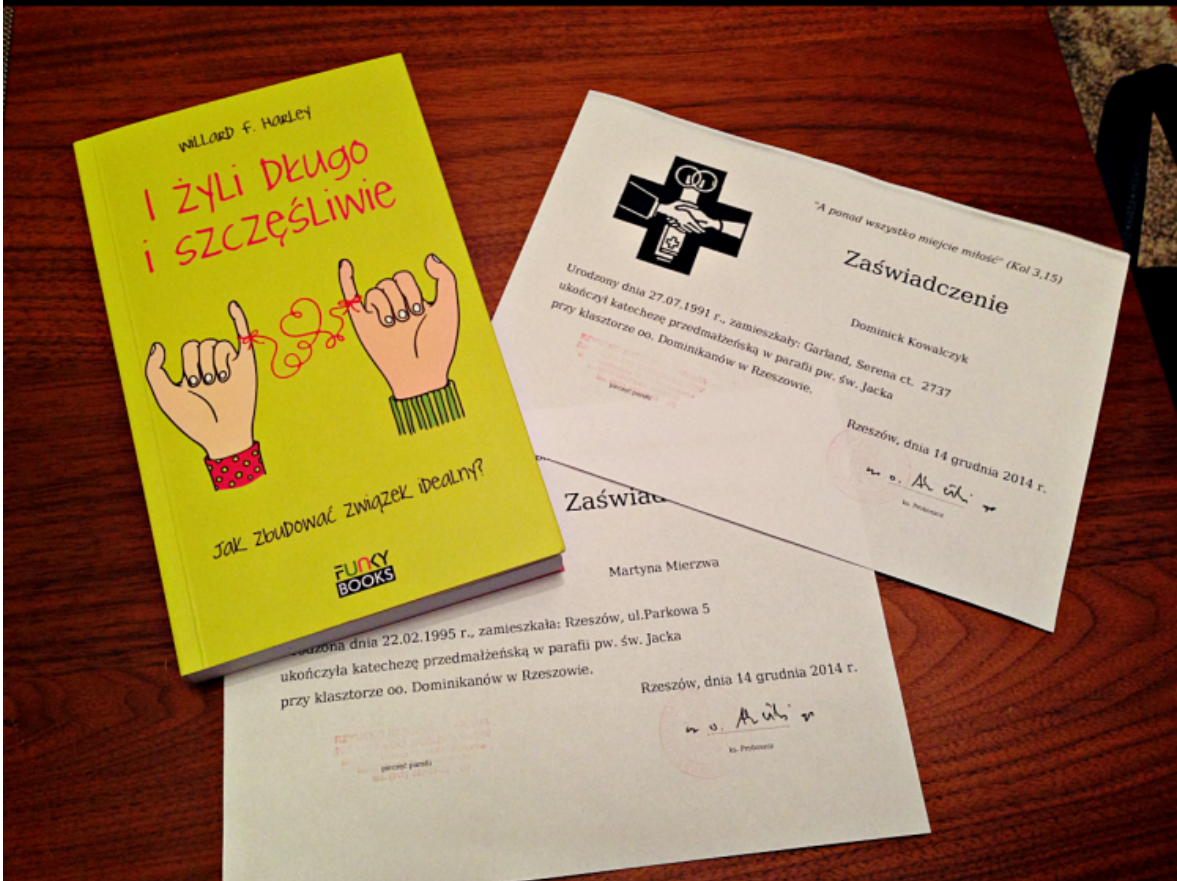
WILLARD F. HARLEY

I ŻYLI DŁUGO I SZCZĘŚLIWIE

JAK ZBUDOWAĆ ZWIĄZEK IDEALNY?

FUNKY BOOKS

"A ponad wszystko miejcie miłość" (Kol 3,15)

Zaświadczenie

Dominick Kowalczyk

Urodzony dnia 27.07.1991 r., zamieszkały: Garland, Serena ct. 2737 ukończył katechezę przedmałżeńską w parafii pw. św. Jacka przy klasztorze oo. Dominikanów w Rzeszowie.

pieczęć parafii

Rzeszów, dnia 14 grudnia 2014 r.

ks. Proboszcz

Zaświad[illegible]

Martyna Mierzwa

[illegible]odzona dnia 22.02.1995 r., zamieszkała: Rzeszów, ul.Parkowa 5 ukończyła katechezę przedmałżeńską w parafii pw. św. Jacka przy klasztorze oo. Dominikanów w Rzeszowie.

Rzeszów, dnia 14 grudnia 2014 r.

pieczęć parafii

ks. Proboszcz